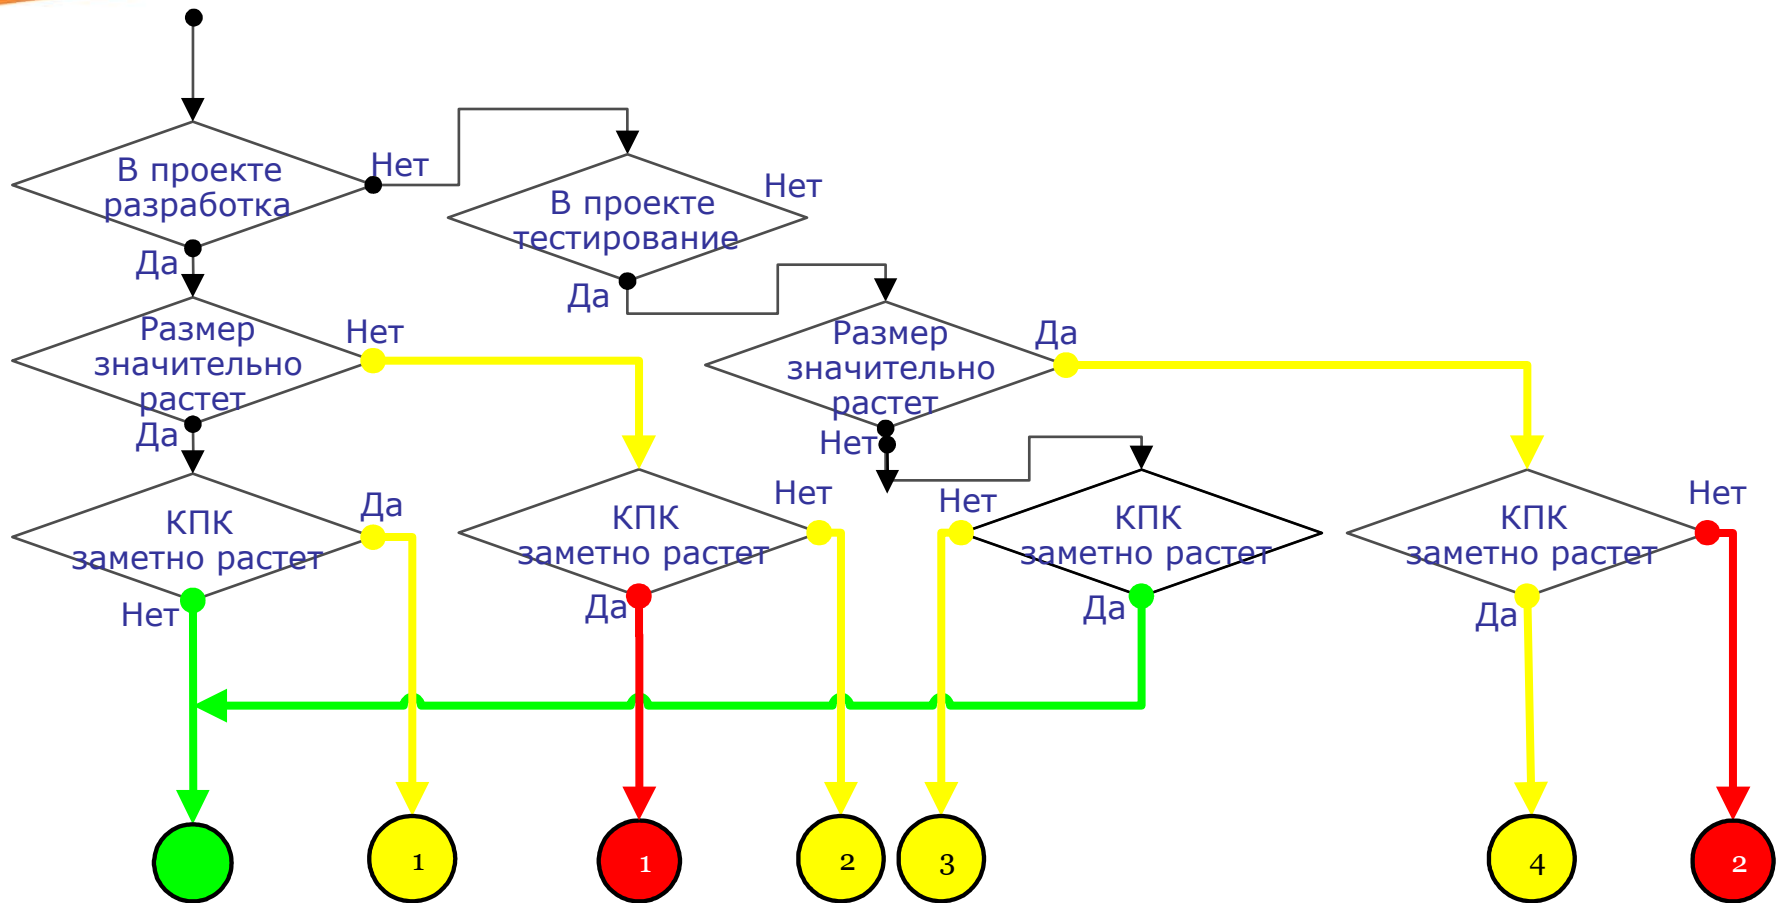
В проекте разработка
Нет
Да
В проекте тестирование
Нет
Да
Размер значительно растет
Нет
Да
Размер значительно растет
Да
Нет
КПК заметно растет
Да
Нет
КПК заметно растет
Нет
Да
Нет
КПК заметно растет
Да
КПК заметно растет
Нет
Да
1
1
2
3
4
2